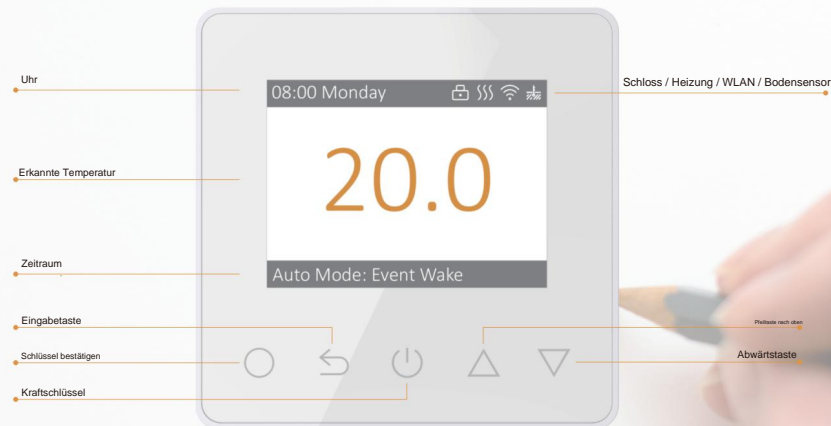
Uhr

08:00 Monday

Schloss / Heizung / WLAN / Bodensensor

Erkannte Temperatur

20.0

Zeitraum

Auto Mode: Event Wake

Eingabetaste

Pfeiltaste nach oben

Schlüssel bestätigen

Abwärtstaste

Kraftschlüssel